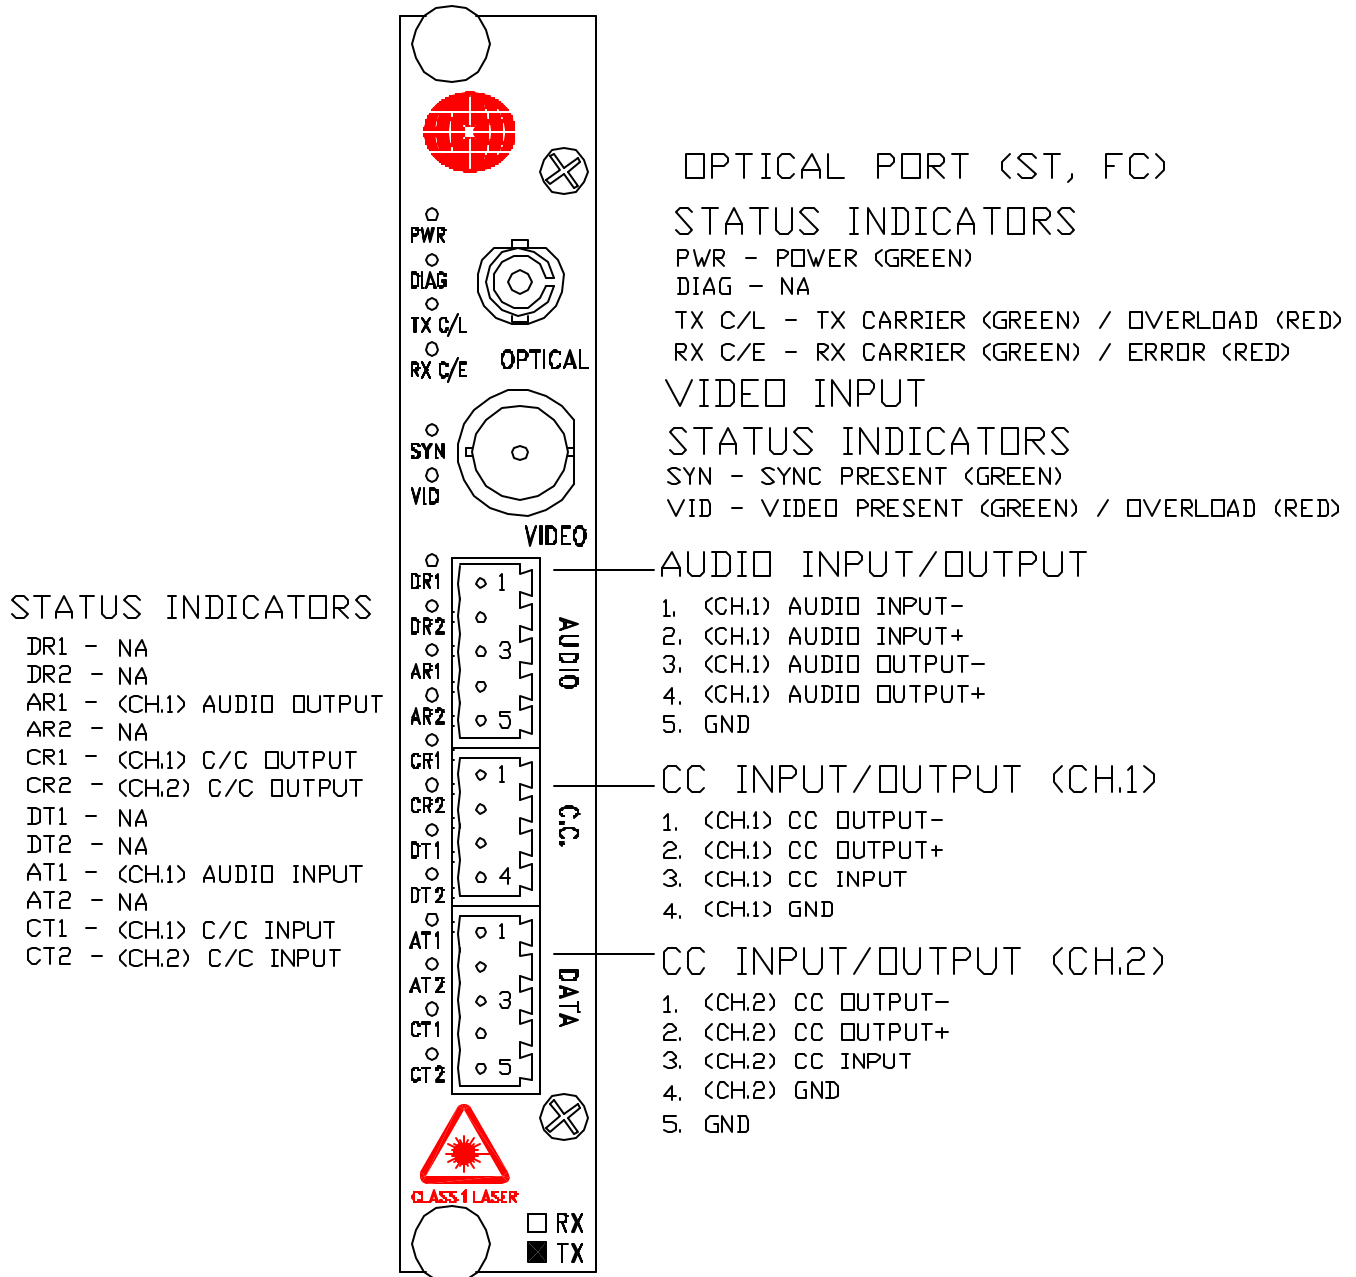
OPTICAL PORT (ST, FC)

STATUS INDICATORS
PWR - POWER (GREEN)
DIAG - NA
TX C/L - TX CARRIER (GREEN) / OVERLOAD (RED)
RX C/E - RX CARRIER (GREEN) / ERROR (RED)

VIDEO INPUT

STATUS INDICATORS
SYN - SYNC PRESENT (GREEN)
VID - VIDEO PRESENT (GREEN) / OVERLOAD (RED)

PWR
DIAG
TX C/L
RX C/E
OPTICAL
SYN
VID
VIDEO
DR1
DR2
AR1
AR2
CR1
CR2
DT1
DT2
AT1
AT2
CT1
CT2
1
3
5
AUDIO
1
4
C.C.
1
3
5
DATA
CLASS 1 LASER
RX
TX

STATUS INDICATORS
DR1 - NA
DR2 - NA
AR1 - (CH.1) AUDIO OUTPUT
AR2 - NA
CR1 - (CH.1) C/C OUTPUT
CR2 - (CH.2) C/C OUTPUT
DT1 - NA
DT2 - NA
AT1 - (CH.1) AUDIO INPUT
AT2 - NA
CT1 - (CH.1) C/C INPUT
CT2 - (CH.2) C/C INPUT

AUDIO INPUT/OUTPUT
1. (CH.1) AUDIO INPUT-
2. (CH.1) AUDIO INPUT+
3. (CH.1) AUDIO OUTPUT-
4. (CH.1) AUDIO OUTPUT+
5. GND

CC INPUT/OUTPUT (CH.1)
1. (CH.1) CC OUTPUT-
2. (CH.1) CC OUTPUT+
3. (CH.1) CC INPUT
4. (CH.1) GND

CC INPUT/OUTPUT (CH.2)
1. (CH.2) CC OUTPUT-
2. (CH.2) CC OUTPUT+
3. (CH.2) CC INPUT
4. (CH.2) GND
5. GND